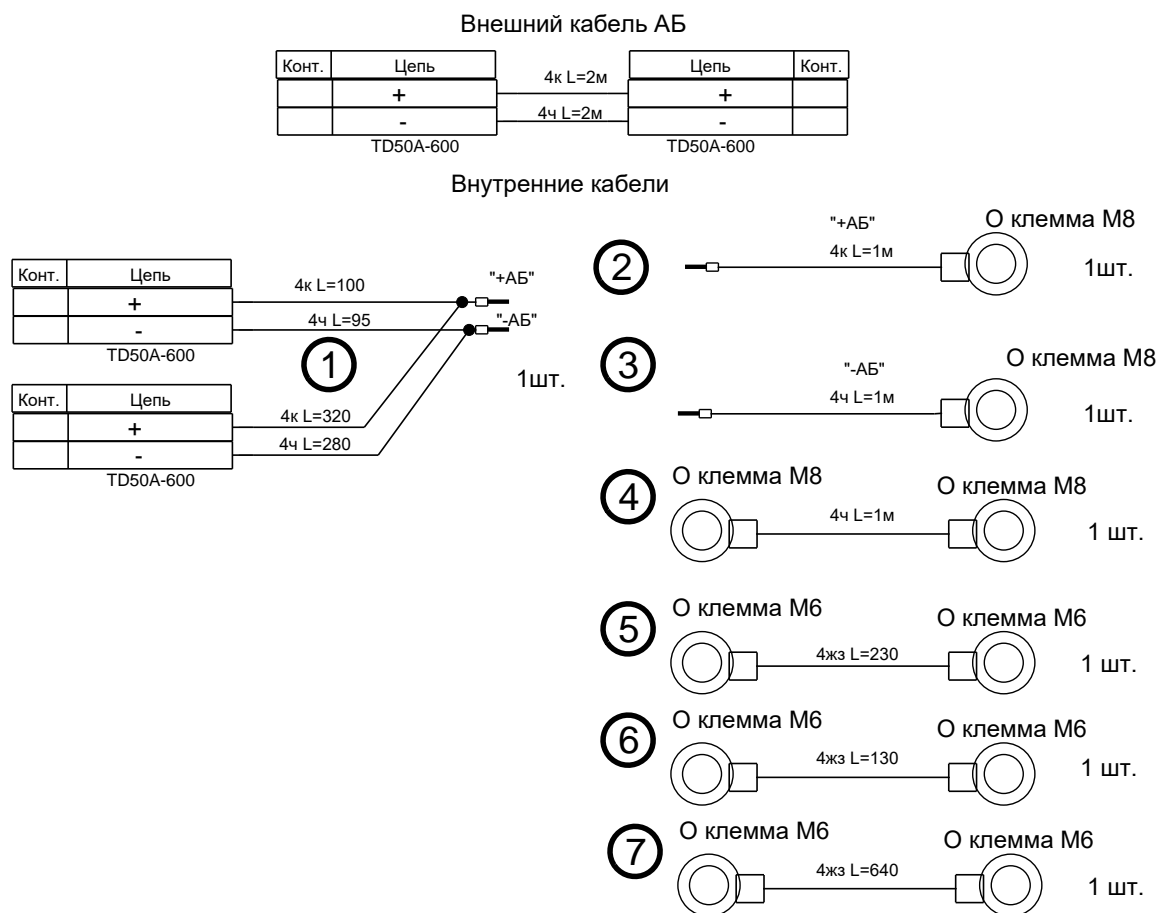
Внешний кабель АБ

| Конт. | Цепь |
|---|---|
| | + |
| | - |

4к L=2м
4ч L=2м

| Цепь | Конт. |
|---|---|
| + | |
| - | |

TD50A-600
TD50A-600

Внутренние кабели

| Конт. | Цепь |
|---|---|
| | + |
| | - |

TD50A-600

4к L=100
4ч L=95
"+АБ"
"-АБ"

1

1шт.

| Конт. | Цепь |
|---|---|
| | + |
| | - |

TD50A-600

4к L=320
4ч L=280

2
"+АБ"
4к L=1м
О клемма М8
1шт.

3
"-АБ"
4ч L=1м
О клемма М8
1шт.

4
О клемма М8
4ч L=1м
О клемма М8
1 шт.

5
О клемма М6
4жз L=230
О клемма М6
1 шт.

6
О клемма М6
4жз L=130
О клемма М6
1 шт.

7
О клемма М6
4жз L=640
О клемма М6
1 шт.